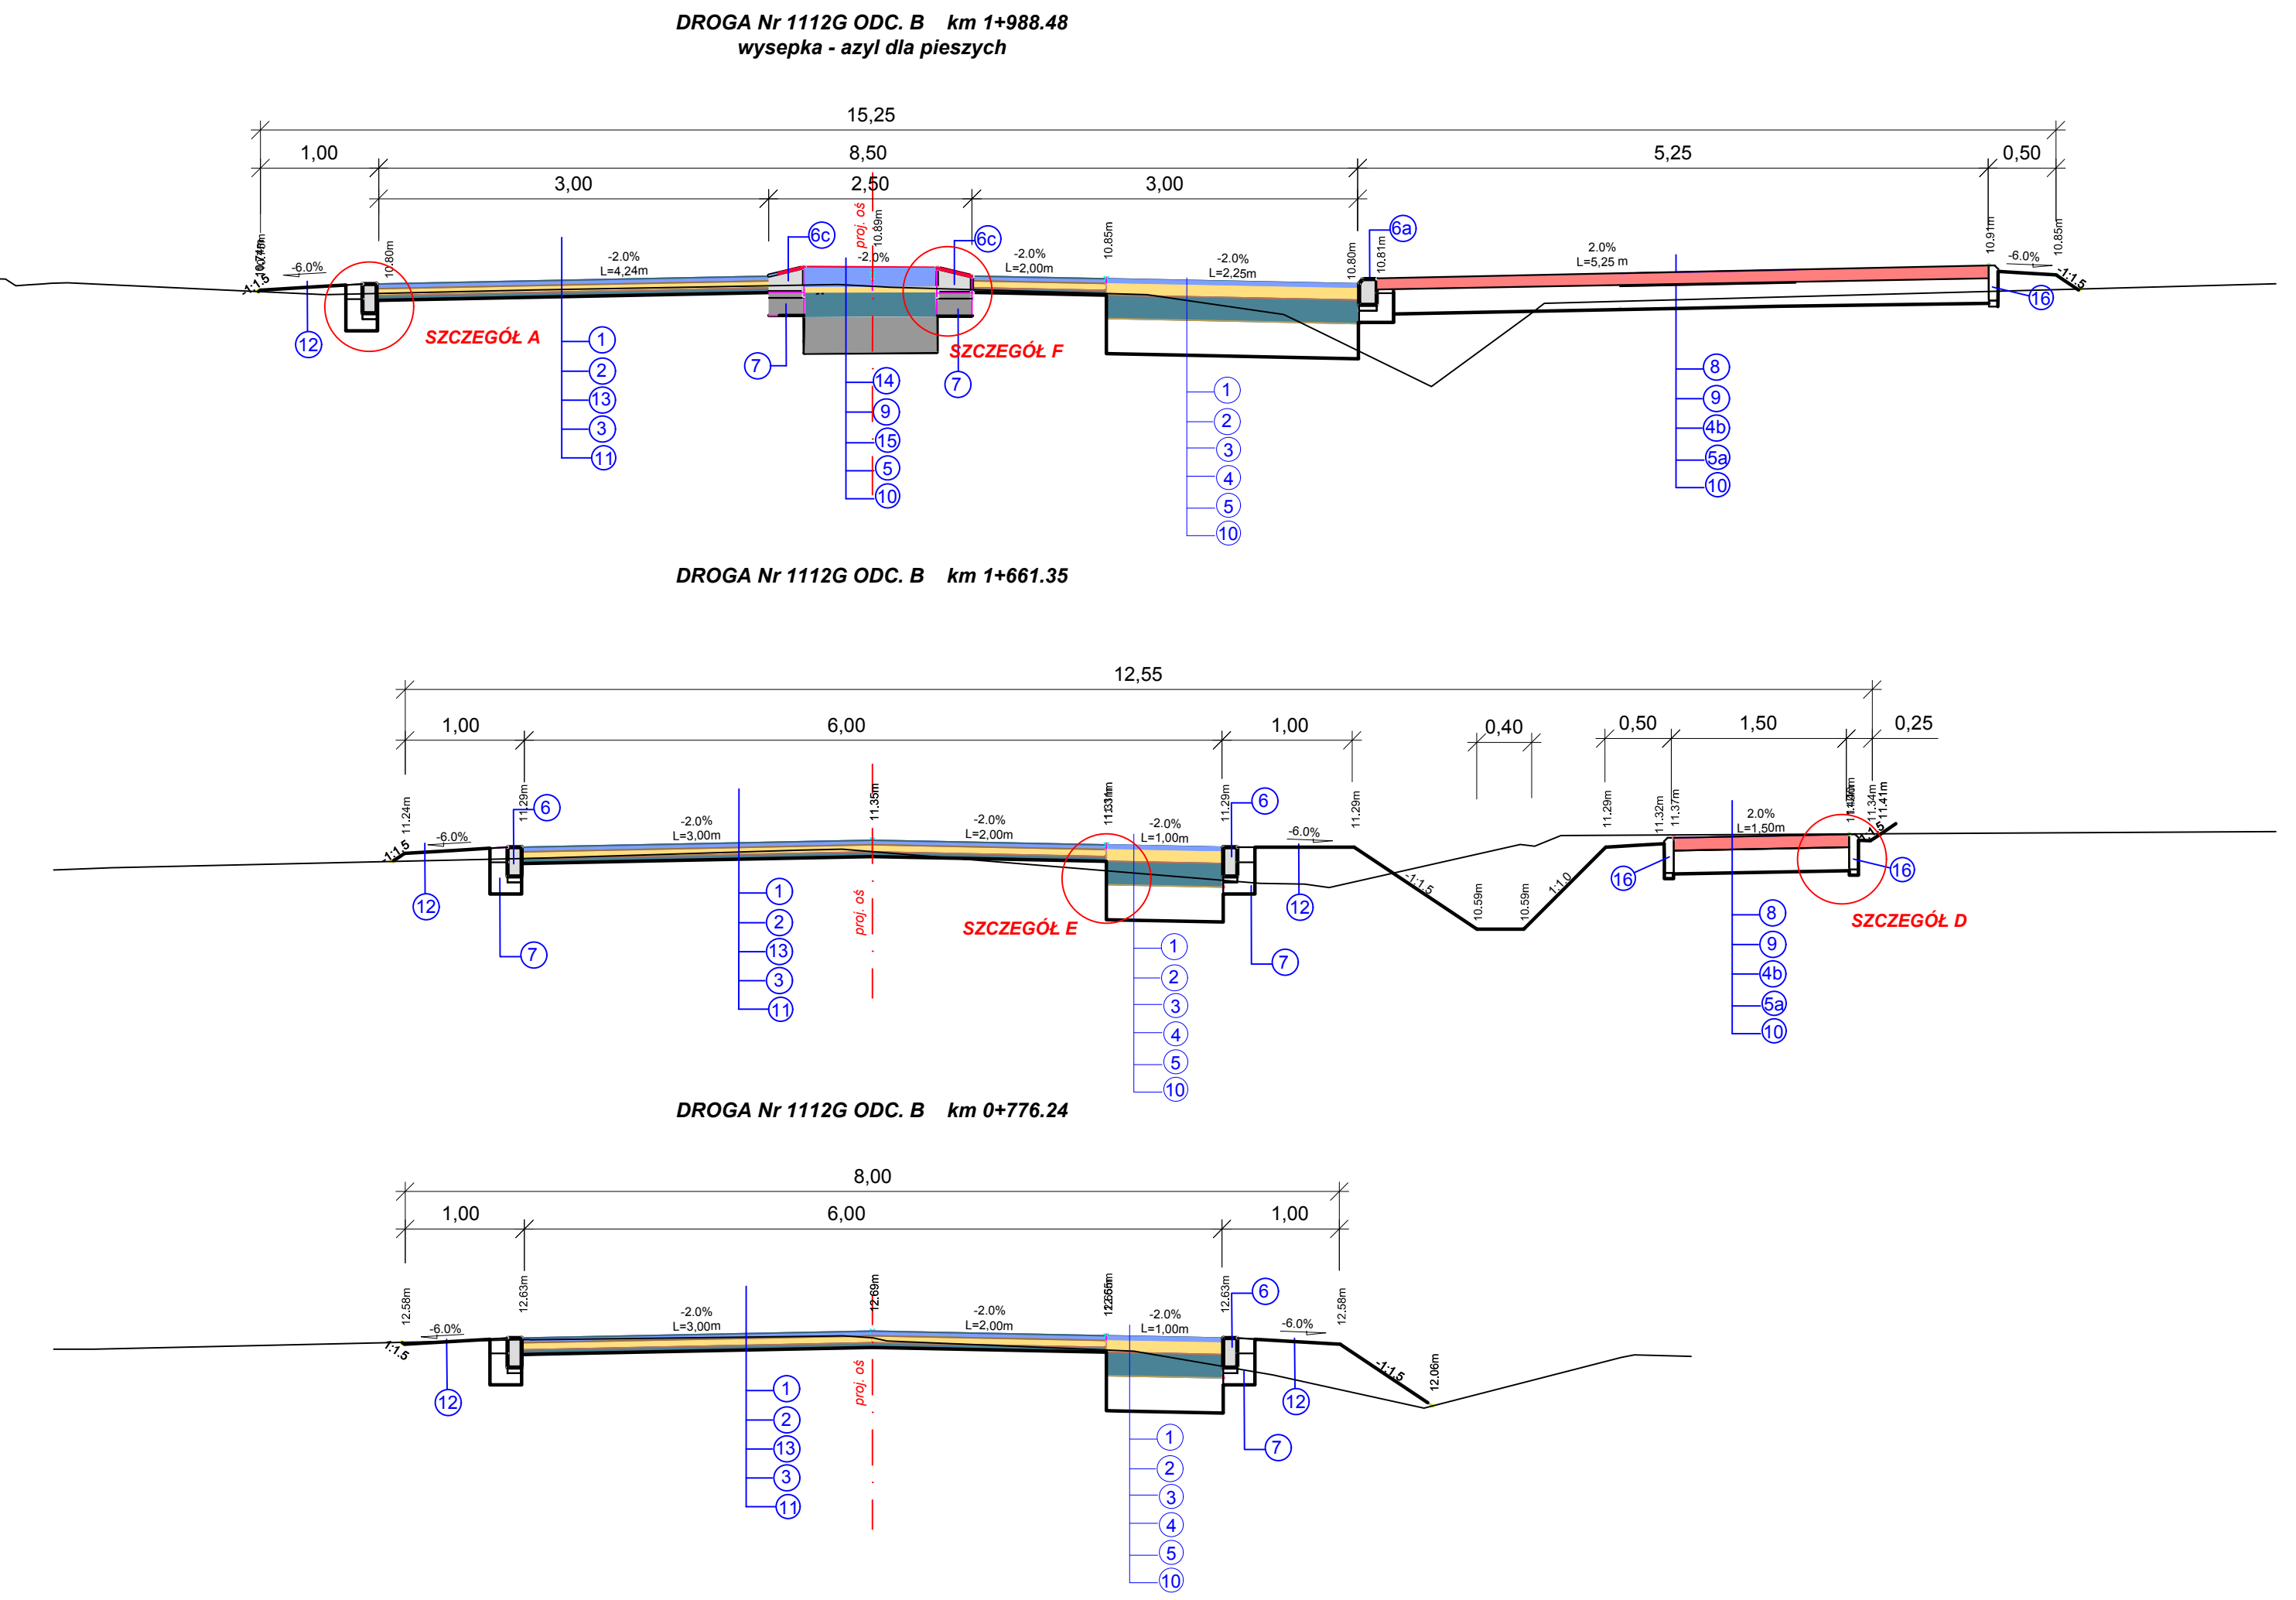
DROGA Nr 1112G ODC. B km 1+988.48
wysepka - azyl dla pieszych

15,25
1,00
8,50
5,25
0,50
3,00
2,50
3,00

proj. oś
10.89m
10.85m
10.80m
10.81m
10.91m
10.85m
10.80m
-6.0%
-2.0%
L=4,24m
-2.0%
-2.0%
L=2,00m
-2.0%
L=2,25m
2.0%
L=5,25 m
-6.0%
1:1,5
1:1,5
6c
6c
6a
16
12
SZCZEGÓŁ A
1
2
13
3
11
7
14
9
15
5
10
SZCZEGÓŁ F
7
1
2
3
4
5
10
8
9
4b
5a
10

DROGA Nr 1112G ODC. B km 1+661.35

12,55
1,00
6,00
1,00
0,40
0,50
1,50
0,25
11.24m
11.29m
11.35m
11.31m
11.29m
11.29m
11.29m
11.32m
11.37m
11.34m
11.41m
-6.0%
-2.0%
L=3,00m
-2.0%
L=2,00m
-2.0%
L=1,00m
-6.0%
2.0%
L=1,50m
1:1,5
1:1,5
1:1,0
10.59m
10.59m
6
6
12
7
1
2
13
3
11
proj. oś
SZCZEGÓŁ E
1
2
3
4
5
10
12
7
16
16
8
9
4b
5a
10
SZCZEGÓŁ D

DROGA Nr 1112G ODC. B km 0+776.24

8,00
1,00
6,00
1,00
12.58m
12.63m
12.69m
12.65m
12.63m
12.58m
12.06m
-6.0%
-2.0%
L=3,00m
-2.0%
L=2,00m
-2.0%
L=1,00m
-6.0%
1:1,5
1:1,5
6
12
1
2
13
3
11
proj. oś
1
2
3
4
5
10
12
7